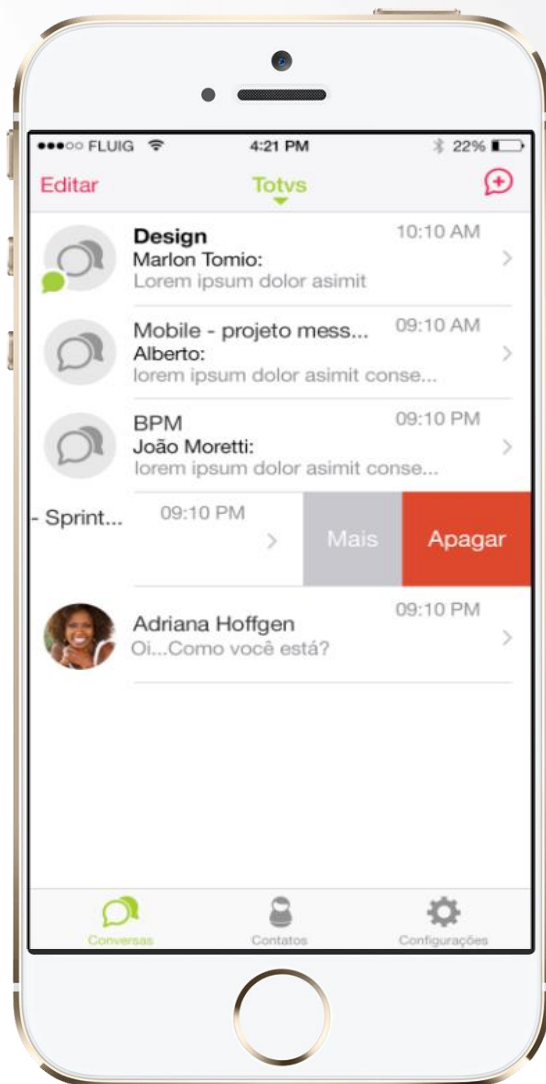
●●●○○ FLUIG 4:21 PM 22%

Editar Totvs

Design 10:10 AM
Marlon Tomio:
Lorem ipsum dolor asimit

Mobile - projeto mess... 09:10 AM
Alberto:
lorem ipsum dolor asimit conse...

BPM 09:10 PM
João Moretti:
lorem ipsum dolor asimit conse...

- Sprint... 09:10 PM
Mais
Apagar

Adriana Hoffgen 09:10 PM
Oi...Como você está?

Conversas
Contatos
Configurações